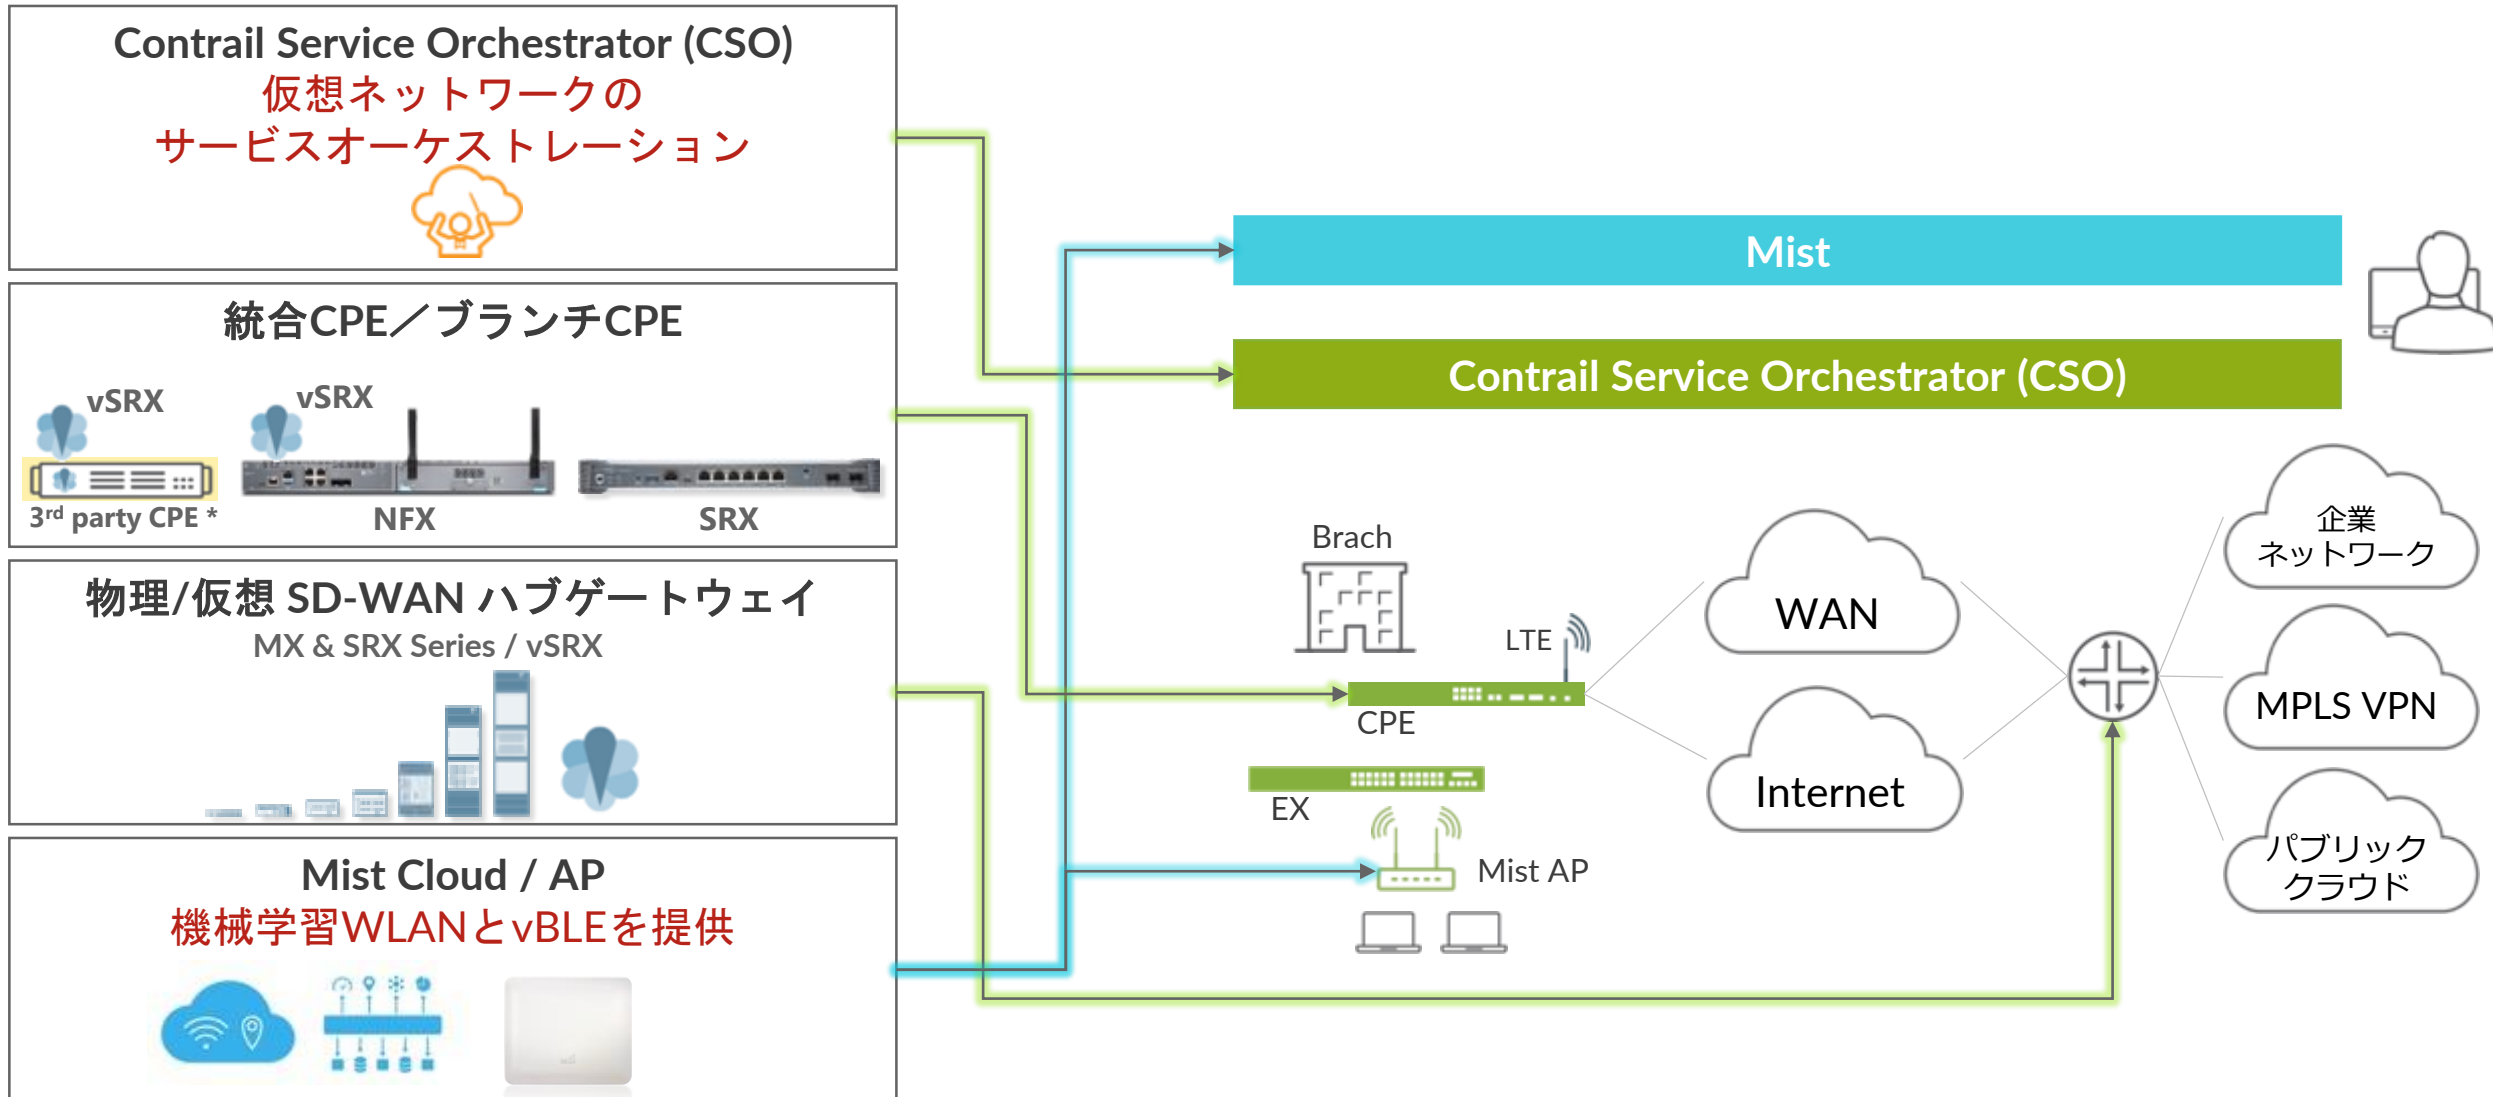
Contrail Service Orchestrator (CSO)
仮想ネットワークの
サービスオーケストレーション

統合CPE／ブランチCPE
vSRX
vSRX
3rd party CPE *
NFX
SRX

物理/仮想 SD-WAN ハブゲートウェイ
MX & SRX Series / vSRX

Mist Cloud / AP
機械学習WLANとvBLEを提供

Mist
Contrail Service Orchestrator (CSO)

Brach
LTE
CPE
EX
Mist AP
WAN
Internet
企業
ネットワーク
MPLS VPN
パブリック
クラウド